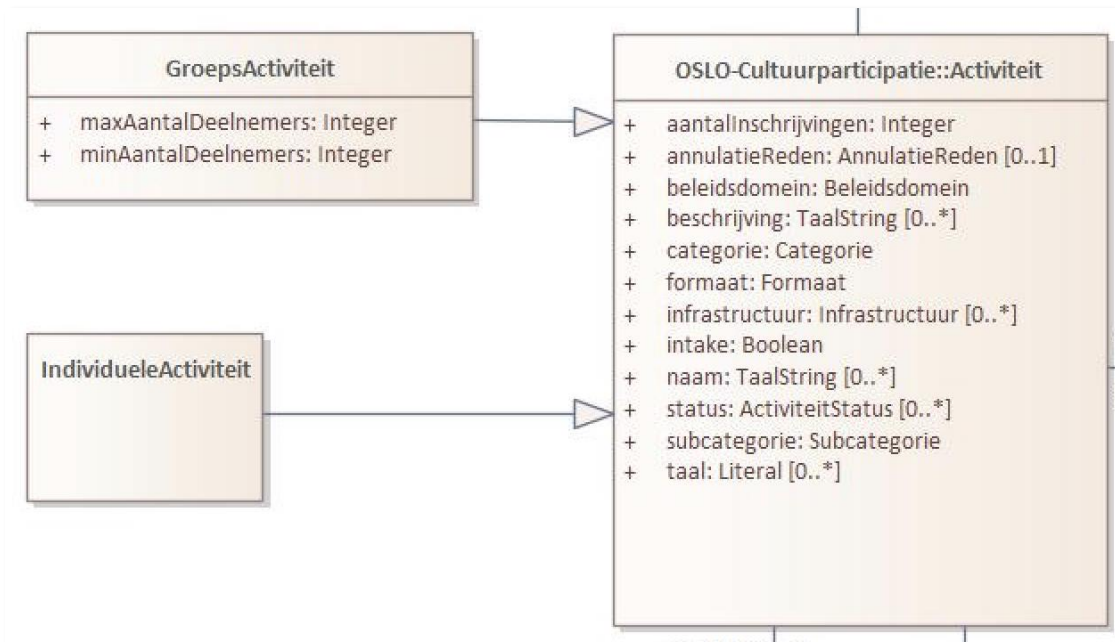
GroepsActiviteit

+ maxAantalDeelnemers: Integer
+ minAantalDeelnemers: Integer

IndividueleActiviteit

OSLO-Cultuurparticipatie::Activiteit

+ aantalInschrijvingen: Integer
+ annulatieReden: AnnulatieReden [0..1]
+ beleidsdomein: Beleidsdomein
+ beschrijving: TaalString [0..*]
+ categorie: Categorie
+ formaat: Formaat
+ infrastructuur: Infrastructuur [0..*]
+ intake: Boolean
+ naam: TaalString [0..*]
+ status: ActiviteitStatus [0..*]
+ subcategorie: Subcategorie
+ taal: Literal [0..*]